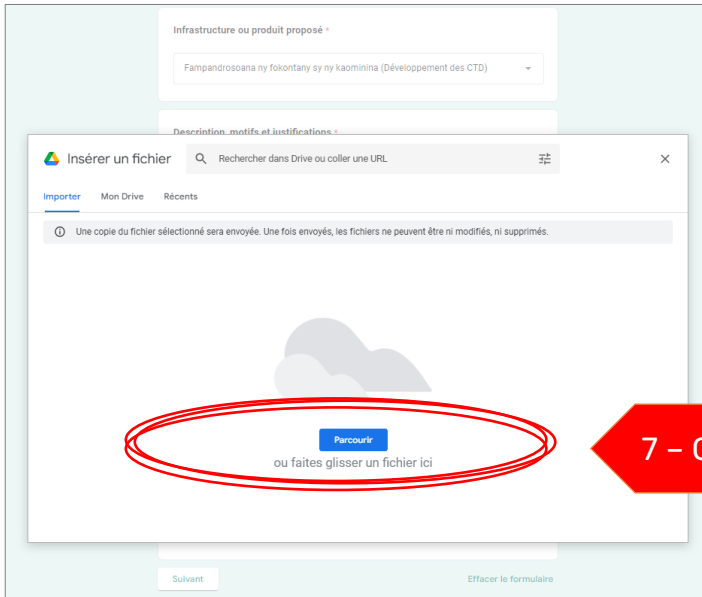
Infrastructure ou produit proposé *

Fampandrosoana ny fokontany sy ny kaominina (Développement des CTD)

Description, motifs et justifications *

Insérer un fichier

Rechercher dans Drive ou coller une URL

Importer
Mon Drive
Récents

Une copie du fichier sélectionné sera envoyée. Une fois envoyés, les fichiers ne peuvent être ni modifiés, ni supprimés.

Parcourir

ou faites glisser un fichier ici

7 – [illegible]

Suivant

Effacer le formulaire